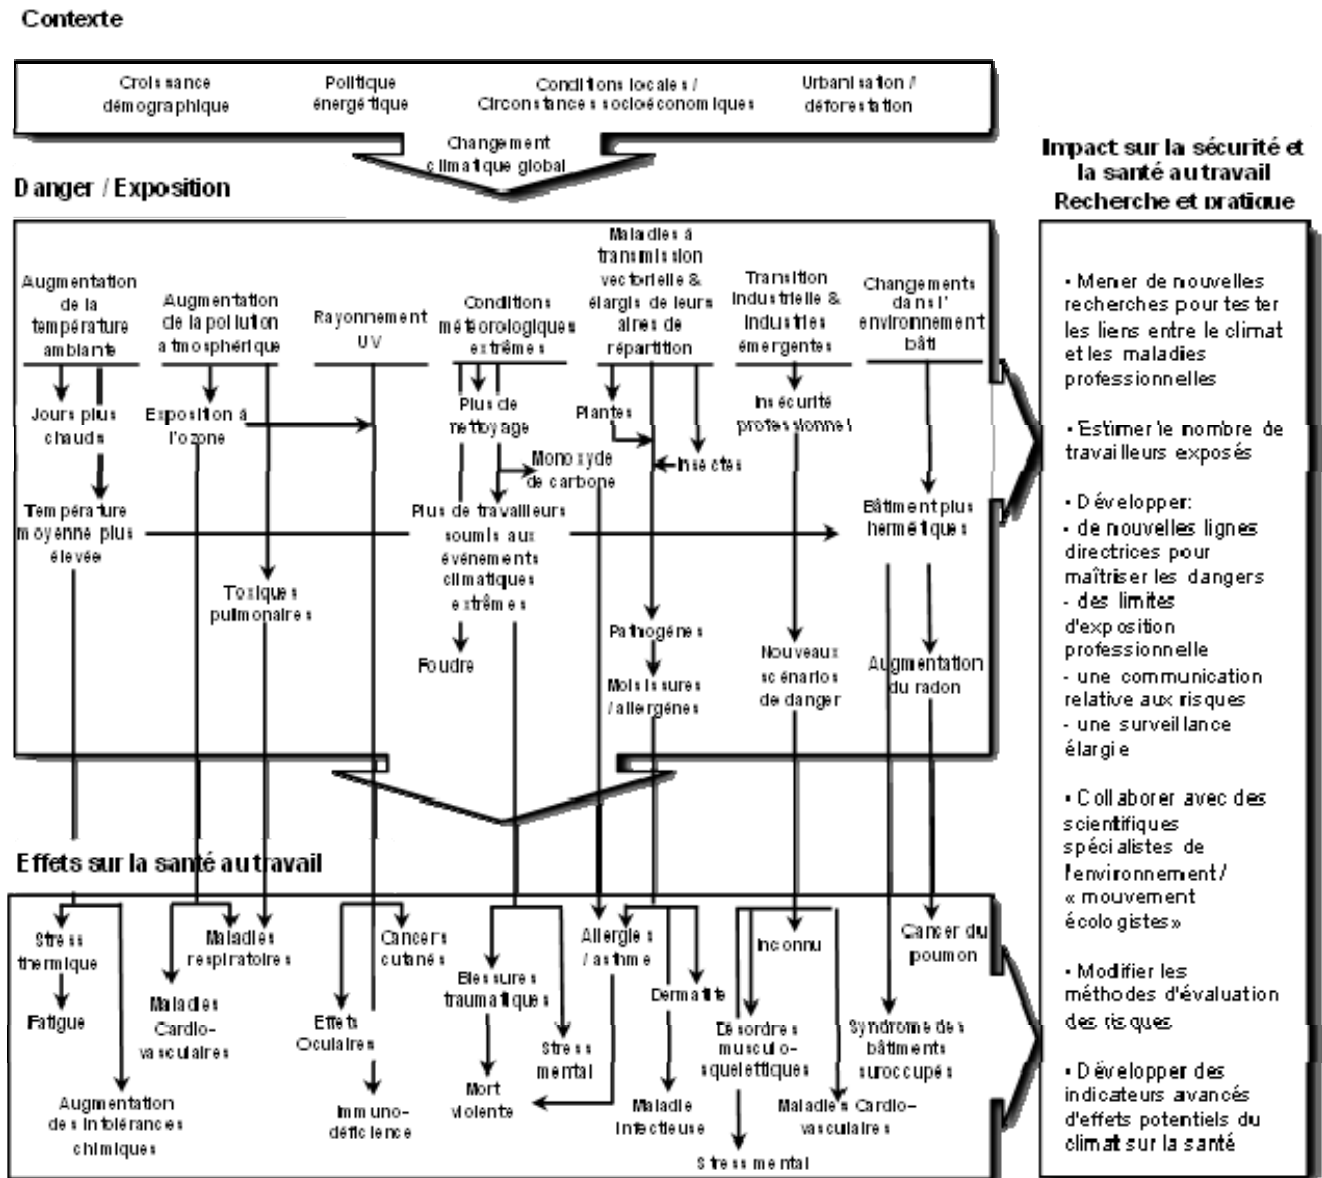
Contexte

Croissance démographique

Politique énergétique

Conditions locales / Circonstances socioéconomiques

Urbanisation / déforestation

Changement climatique global

Danger / Exposition

Augmentation de la température ambiante

Augmentation de la pollution atmosphérique

Rayonnement UV

Conditions météorologiques extrêmes

Maladies à transmission vectorielle & élargis de leurs aires de répartition

Transition industrielle & industries émergentes

Changements dans l'environnement bâti

Jours plus chauds

Exposition à l'ozone

Plus de nettoyage

Plantes

Insécurité professionnelle

Monoxyde de carbone

Insectes

Température moyenne plus élevée

Plus de travailleurs soumis aux événements climatiques extrêmes

Bâtiment plus hermétiques

Toxiques pulmonaires

Pathogènes

Foudre

Nouveaux scénarios de danger

Augmentation du radon

Moisissures / allergènes

Effets sur la santé au travail

Stress thermique

Fatigue

Augmentation des intolérances chimiques

Maladies respiratoires

Maladies Cardio-vasculaires

Effets Oculaires

Immuno-déficience

Cancers cutanés

Blessures traumatiques

Mort violente

Stress mental

Allergies / asthme

Dermatite

Maladie infectieuse

Inconnu

Désordres musculo-squelettiques

Stress mental

Maladies Cardio-vasculaires

Syndrome des bâtiments surocupés

Cancer du poumon

Impact sur la sécurité et la santé au travail Recherche et pratique

• Mener de nouvelles recherches pour tester les liens entre le climat et les maladies professionnelles

• Estimer le nombre de travailleurs exposés

• Développer:
- de nouvelles lignes directrices pour maîtriser les dangers
- des limites d'exposition professionnelle
- une communication relative aux risques
- une surveillance élargie

• Collaborer avec des scientifiques spécialistes de l'environnement / « mouvement écologistes »

• Modifier les méthodes d'évaluation des risques

• Développer des indicateurs avancés d'effets potentiels du climat sur la santé